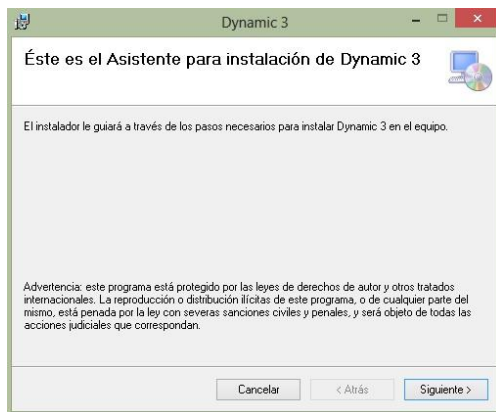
Dynamic 3

Éste es el Asistente para instalación de Dynamic 3

El instalador le guiará a través de los pasos necesarios para instalar Dynamic 3 en el equipo.

Advertencia: este programa está protegido por las leyes de derechos de autor y otros tratados internacionales. La reproducción o distribución ilícitas de este programa, o de cualquier parte del mismo, está penada por la ley con severas sanciones civiles y penales, y será objeto de todas las acciones judiciales que correspondan.

Cancelar
< Atrás
Siguiente >